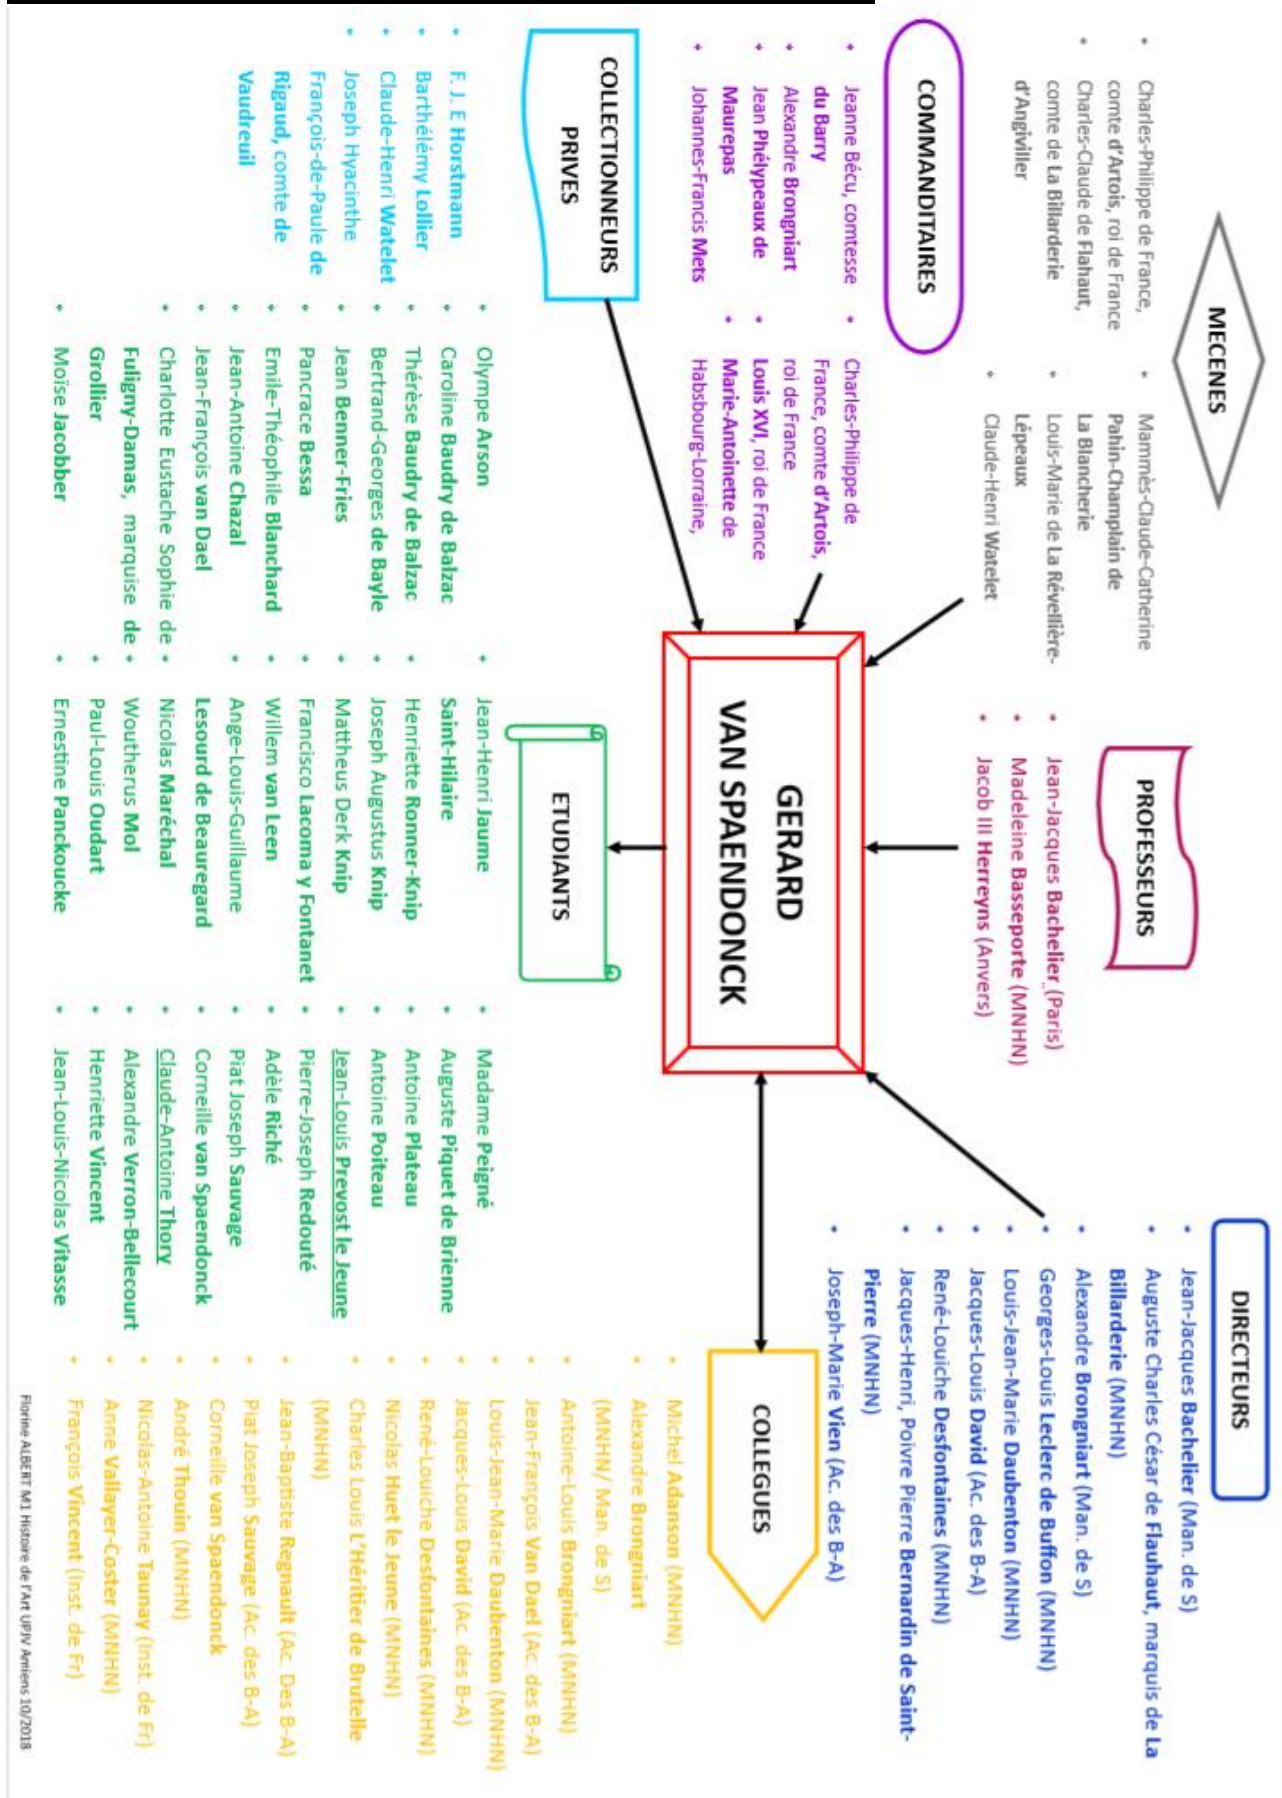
MECENES

• Charles-Philippe de France, comte d'Artois, roi de France
• Charles-Claude de Flahaut, comte de La Billarderie d'Angiviller
• Mammès-Claude-Catherine Pahin-Champlain de La Blancherie
• Louis-Marie de La Révellière-Lépeaux
• Claude-Henri Watelet

COMMANDITAIRES

• Jeanne Bécu, comtesse du Barry
• Alexandre Brongniart
• Jean Phélypeaux de Maurepas
• Johannes-Francis Mets
• Charles-Philippe de France, comte d'Artois, roi de France
• Louis XVI, roi de France
• Marie-Antoinette de Habsbourg-Lorraine,

COLLECTIONNEURS PRIVES

• F. J. E Horstmann
• Barthélémy Lollier
• Claude-Henri Watelet
• Joseph Hyacinthe François-de-Paule de Rigaud, comte de Vaudreuil

PROFESSEURS

• Jean-Jacques Bachelier (Paris)
• Madeleine Basseporte (MNHN)
• Jacob III Herreyns (Anvers)

GERARD VAN SPAENDONCK

ETUDIANTS

• Olympe Arson
• Caroline Baudry de Balzac
• Thérèse Baudry de Balzac
• Bertrand-Georges de Bayle
• Jean Benner-Fries
• Pancrace Bessa
• Emile-Théophile Blanchard
• Jean-Antoine Chazal
• Jean-François van Dael
• Charlotte Eustache Sophie de Fuligny-Damas, marquise de Grollier
• Moïse Jacobber
• Jean-Henri Jaume Saint-Hilaire
• Henriette Ronner-Knip
• Joseph Augustus Knip
• Mattheus Derk Knip
• Francisco Lacoma y Fontanet
• Willem van Leen
• Ange-Louis-Guillaume Lesourd de Beauregard
• Nicolas Maréchal
• Woutherus Mol
• Paul-Louis Oudart
• Ernestine Panckoucke
• Madame Peigné
• Auguste Piquet de Brienne
• Antoine Plateau
• Antoine Poiteau
• Jean-Louis Prevost le Jeune
• Pierre-Joseph Redouté
• Adèle Riché
• Piat Joseph Sauvage
• Corneille van Spaendonck
• Claude-Antoine Thory
• Alexandre Verron-Bellecourt
• Henriette Vincent
• Jean-Louis-Nicolas Vitasse

DIRECTEURS

• Jean-Jacques Bachelier (Man. de S)
• Auguste Charles César de Flahaut, marquis de La Billarderie (MNHN)
• Alexandre Brongniart (Man. de S)
• Georges-Louis Leclerc de Buffon (MNHN)
• Louis-Jean-Marie Daubenton (MNHN)
• Jacques-Louis David (Ac. des B-A)
• René-Louiche Desfontaines (MNHN)
• Jacques-Henri, Poivre Pierre Bernardin de Saint-Pierre (MNHN)
• Joseph-Marie Vien (Ac. des B-A)

COLLEGUES

• Michel Adanson (MNHN)
• Alexandre Brongniart (MNHN/ Man. de S)
• Antoine-Louis Brongniart (MNHN)
• Jean-François Van Dael (Ac. des B-A)
• Louis-Jean-Marie Daubenton (MNHN)
• Jacques-Louis David (Ac. des B-A)
• René-Louiche Desfontaines (MNHN)
• Nicolas Huet le Jeune (MNHN)
• Charles Louis L'Héritier de Brutelle (MNHN)
• Jean-Baptiste Regnault (Ac. Des B-A)
• Piat Joseph Sauvage (Ac. des B-A)
• Corneille van Spaendonck
• André Thouin (MNHN)
• Nicolas-Antoine Taunay (Inst. de Fr)
• Anne Vallayer-Coster (MNHN)
• François Vincent (Inst. de Fr)

Florine ALBERT M1 Histoire de l'art UPJV Amiens 10/2018